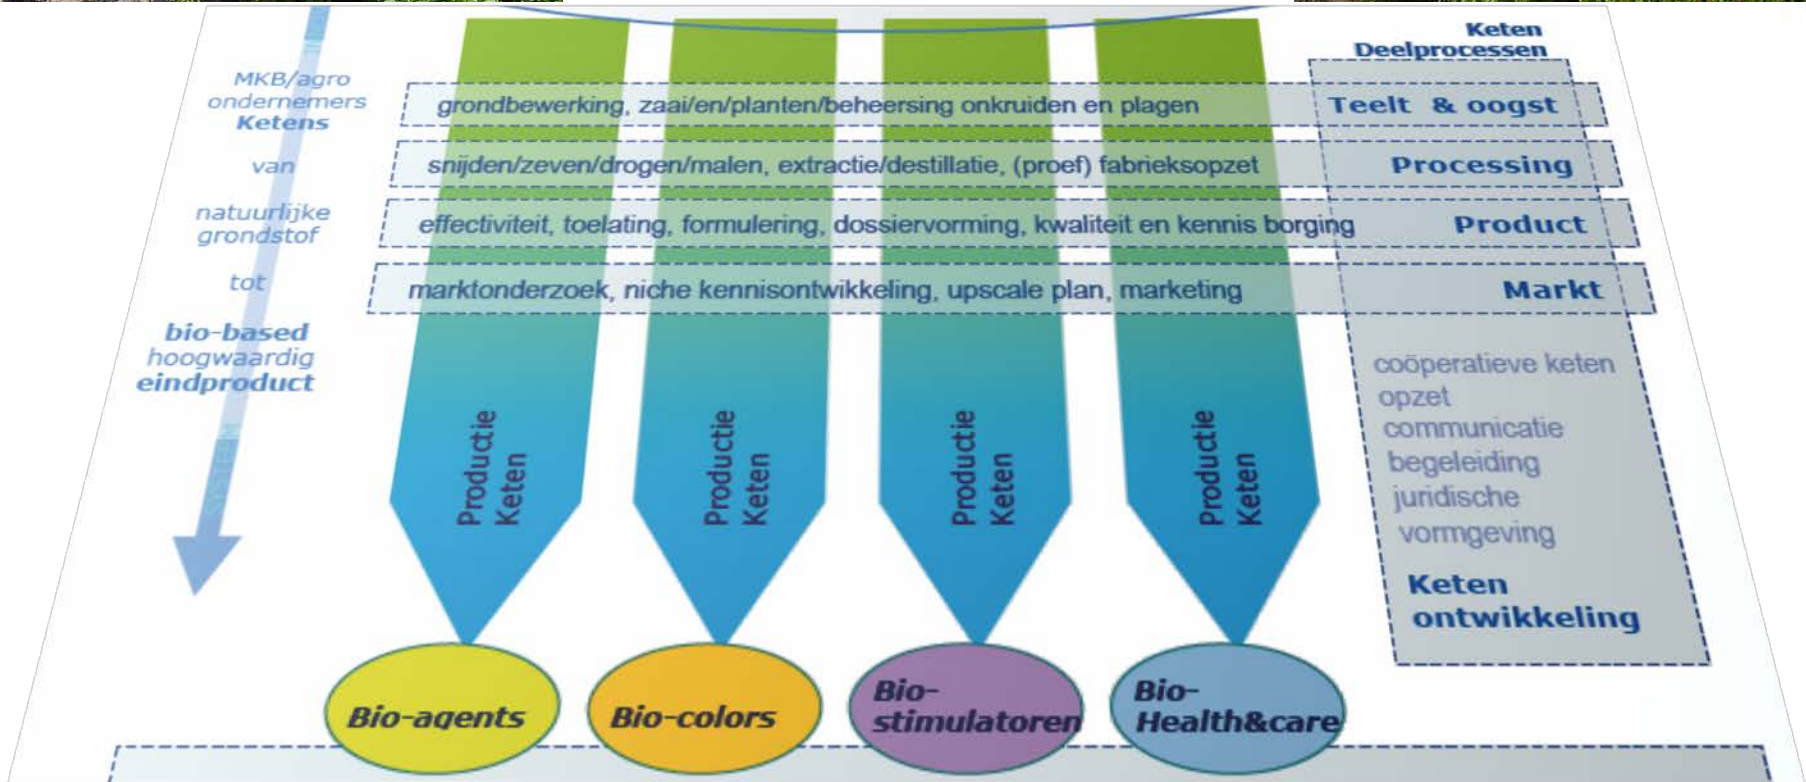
MKB/agro ondernemers
Ketens
van
natuurlijke grondstof
tot
bio-based
hoogwaardig
eindproduct

Keten Deelprocessen

grondbewerking, zaai/en/planten/beheersing onkruiden en plagen
Teelt & oogst

snijden/zeven/drogen/malen, extractie/destillatie, (proef) fabrieksopzet
Processing

effectiviteit, toelating, formulering, dossiervorming, kwaliteit en kennis borging
Product

marktonderzoek, niche kennisontwikkeling, upscale plan, marketing
Markt

coöperatieve keten opzet
communicatie
begeleiding
juridische
vormgeving
Keten ontwikkeling

Productie Keten
Productie Keten
Productie Keten
Productie Keten

Bio-agents
Bio-colors
Bio-stimulatoren
Bio-Health&care